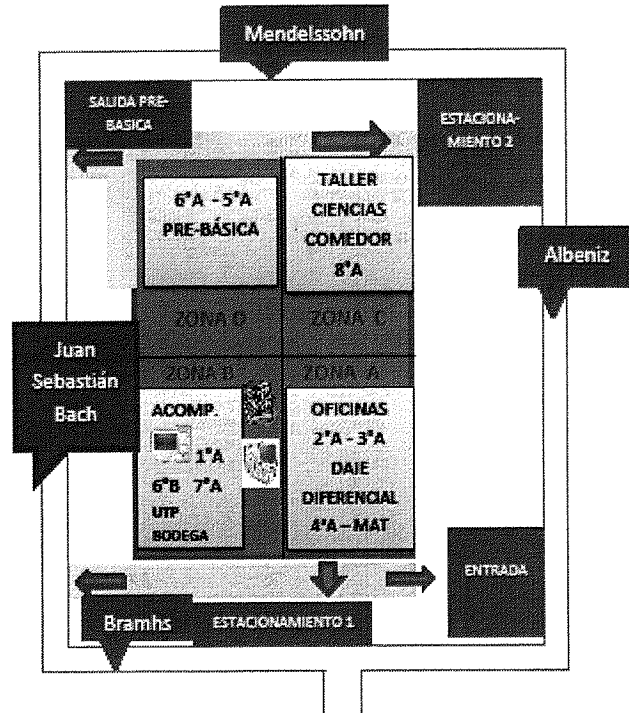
Mendelssohn

SALIDA PRE-BASICA

ESTACIONAMIENTO 2

6°A - 5°A
PRE-BÁSICA

TALLER
CIENCIAS
COMEDOR
8°A

Albeniz

ZONA D

ZONA C

Juan Sebastián Bach

ZONA B

ZONA A

ACOMP.
1°A
6°B 7°A
UTP
BODEGA

OFICINAS
2°A - 3°A
DAIE
DIFERENCIAL
4°A – MAT

ENTRADA

Bramhs

ESTACIONAMIENTO 1